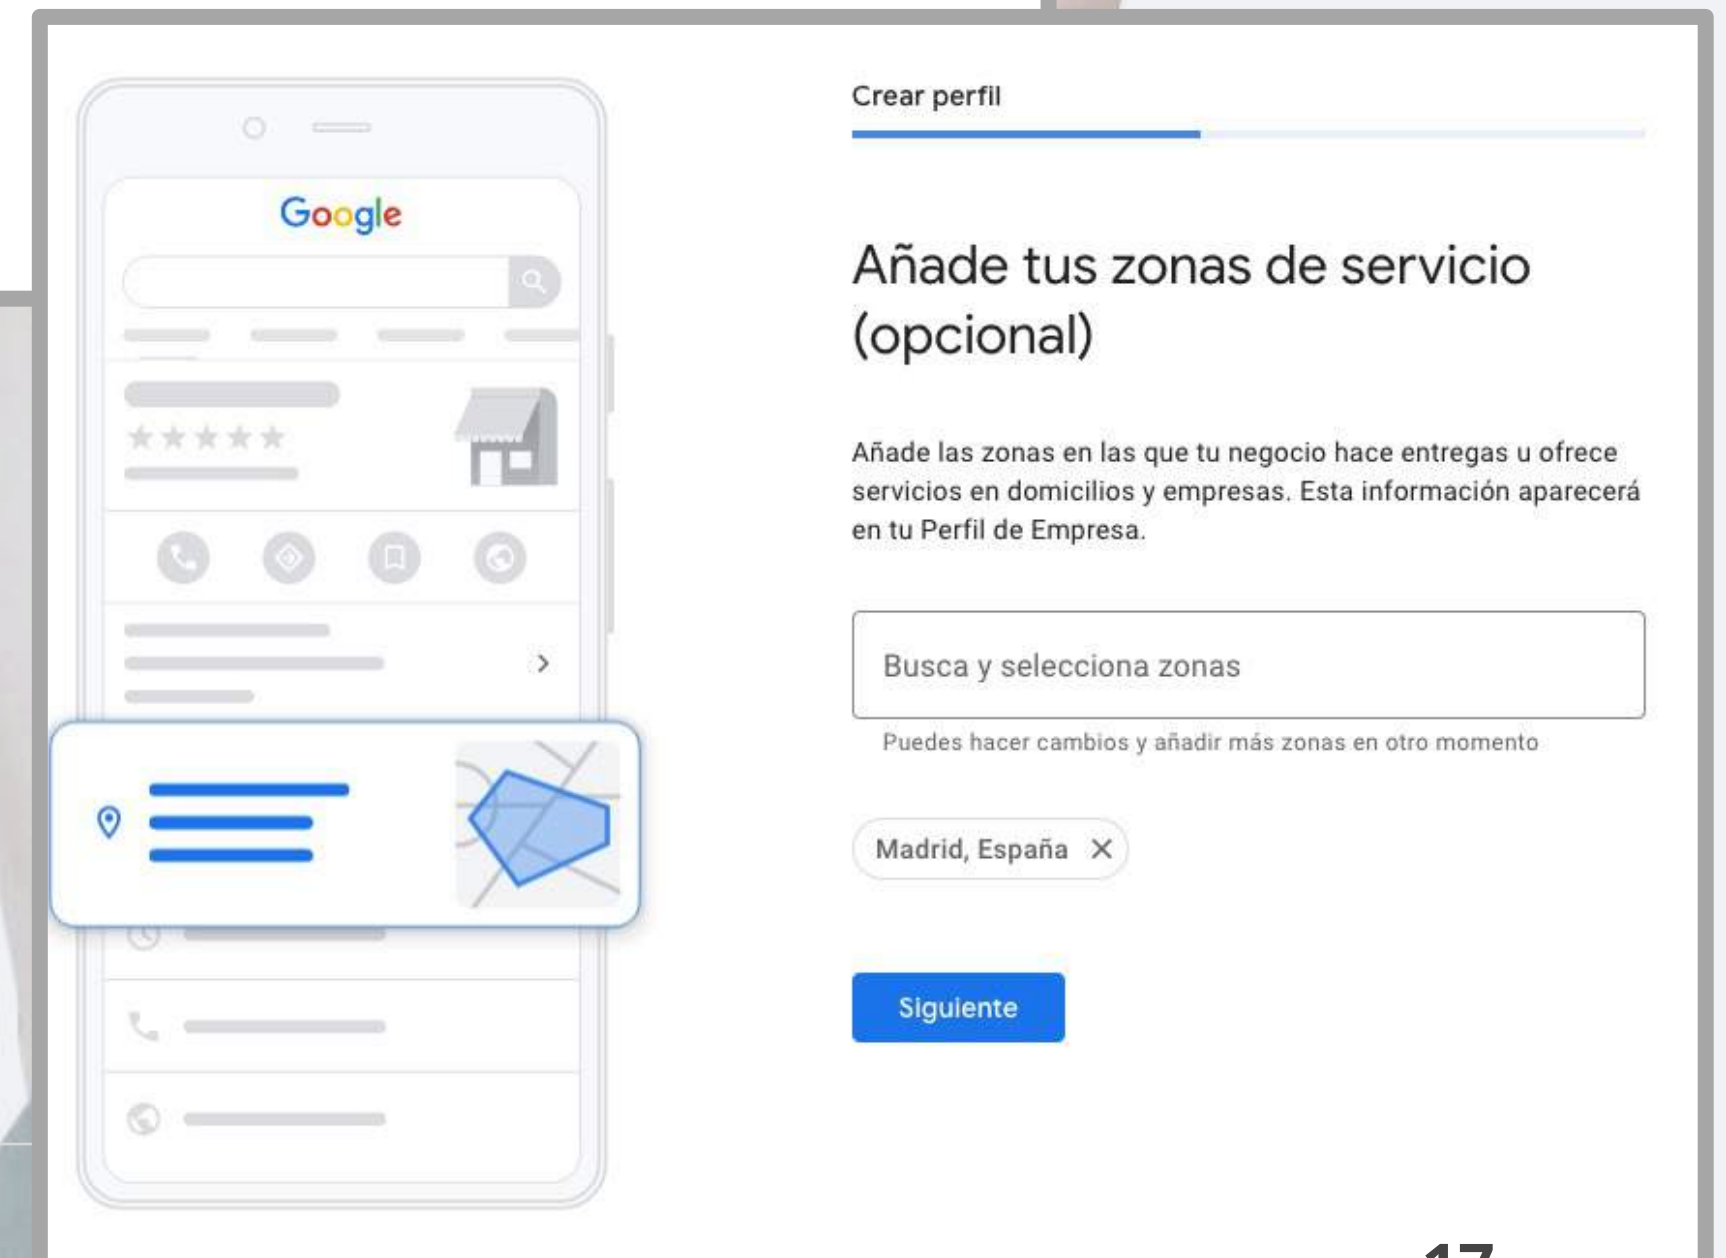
Google

Crear perfil

Añade tus zonas de servicio (opcional)

Añade las zonas en las que tu negocio hace entregas u ofrece servicios en domicilios y empresas. Esta información aparecerá en tu Perfil de Empresa.

Busca y selecciona zonas

Puedes hacer cambios y añadir más zonas en otro momento

Madrid, España ×

Siguiente

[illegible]